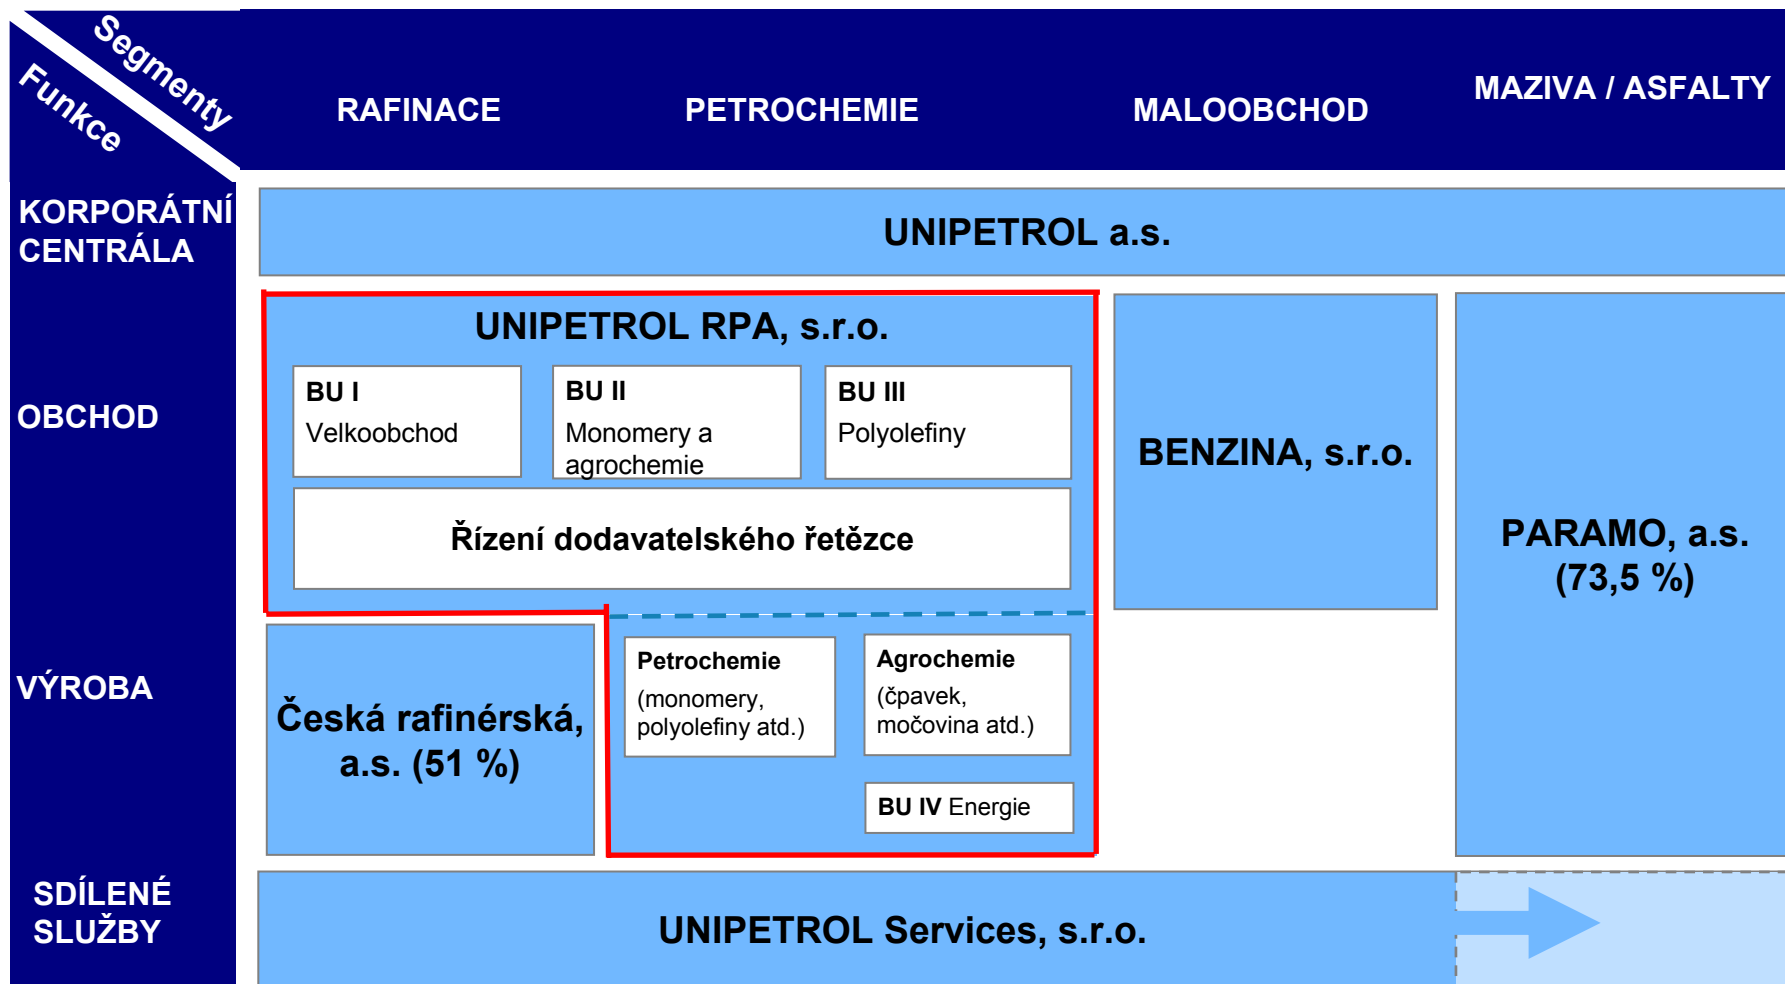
Segmenty
Funkce

RAFINACE

PETROCHEMIE

MALOOBCHOD

MAZIVA / ASFALTY

KORPORÁTNÍ CENTRÁLA

UNIPETROL a.s.

OBCHOD

UNIPETROL RPA, s.r.o.

BU I
Velkoobchod

BU II
Monomery a agrochemie

BU III
Polyolefiny

Řízení dodavatelského řetězce

BENZINA, s.r.o.

PARAMO, a.s. (73,5 %)

VÝROBA

Česká rafinérská, a.s. (51 %)

Petrochemie
(monomery, polyolefiny atd.)

Agrochemie
(čpavek, močovina atd.)

BU IV Energie

SDÍLENÉ SLUŽBY

UNIPETROL Services, s.r.o.